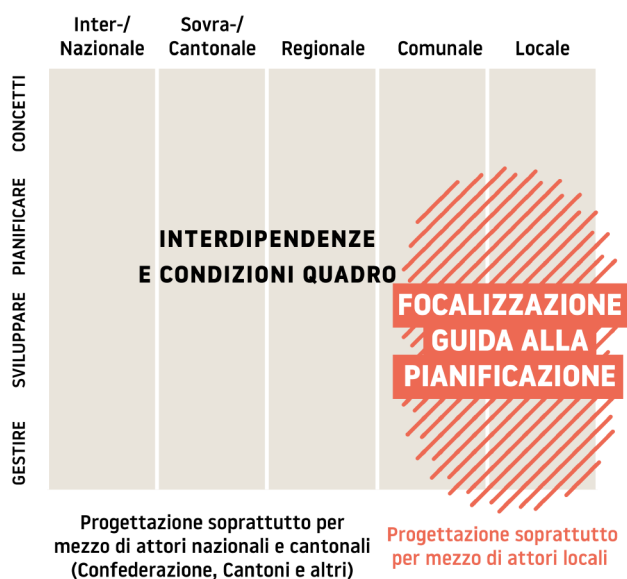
Inter-/ Nazionale | Sovra-/ Cantonale | Regionale | Comunale | Locale

CONCETTI

PIANIFICARE

SVILUPPARE

GESTIRE

INTERDIPENDENZE E CONDIZIONI QUADRO

FOCALIZZAZIONE GUIDA ALLA PIANIFICAZIONE

Progettazione soprattutto per mezzo di attori nazionali e cantonali (Confederazione, Cantoni e altri)

Progettazione soprattutto per mezzo di attori locali